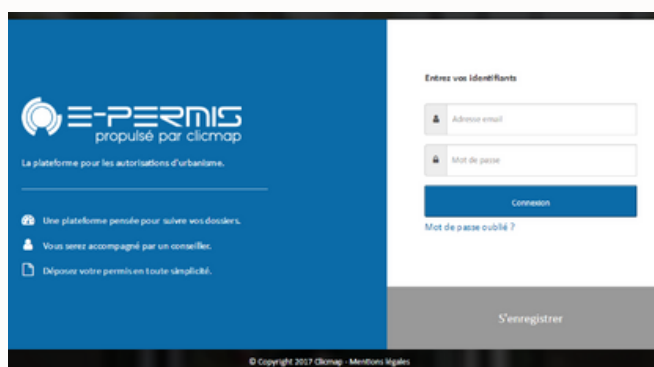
E-PERMIS
propulsé par clicmap

La plateforme pour les autorisations d'urbanisme.

Une plateforme pensée pour suivre vos dossiers.

Vous serez accompagné par un conseiller.

Déposer votre permis en toute simplicité.

Entrez vos identifiants

Adresse email

Mot de passe

Connexion

Mot de passe oublié ?

S'enregistrer

© Copyright 2017 Clicmap - Mentions légales